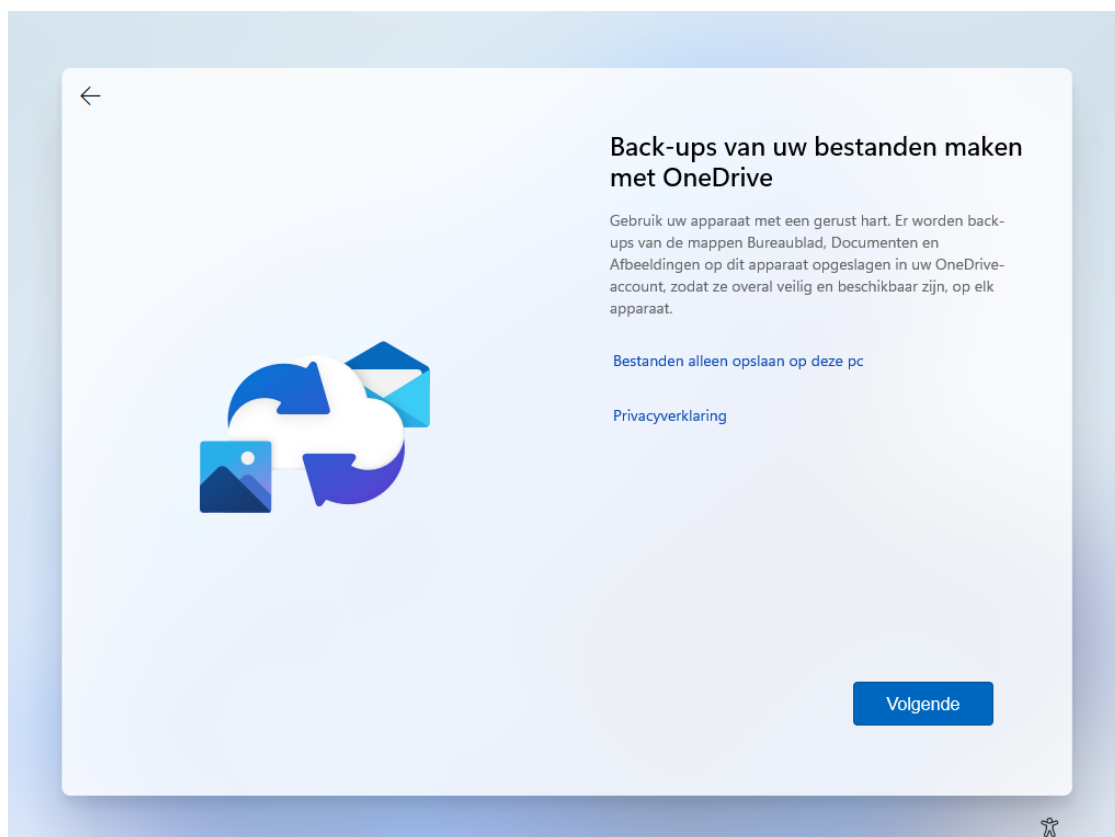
Back-ups van uw bestanden maken met OneDrive

Gebruik uw apparaat met een gerust hart. Er worden back-ups van de mappen Bureaublad, Documenten en Afbeeldingen op dit apparaat opgeslagen in uw OneDrive-account, zodat ze overal veilig en beschikbaar zijn, op elk apparaat.

Bestanden alleen opslaan op deze pc

Privacyverklaring

Volgende